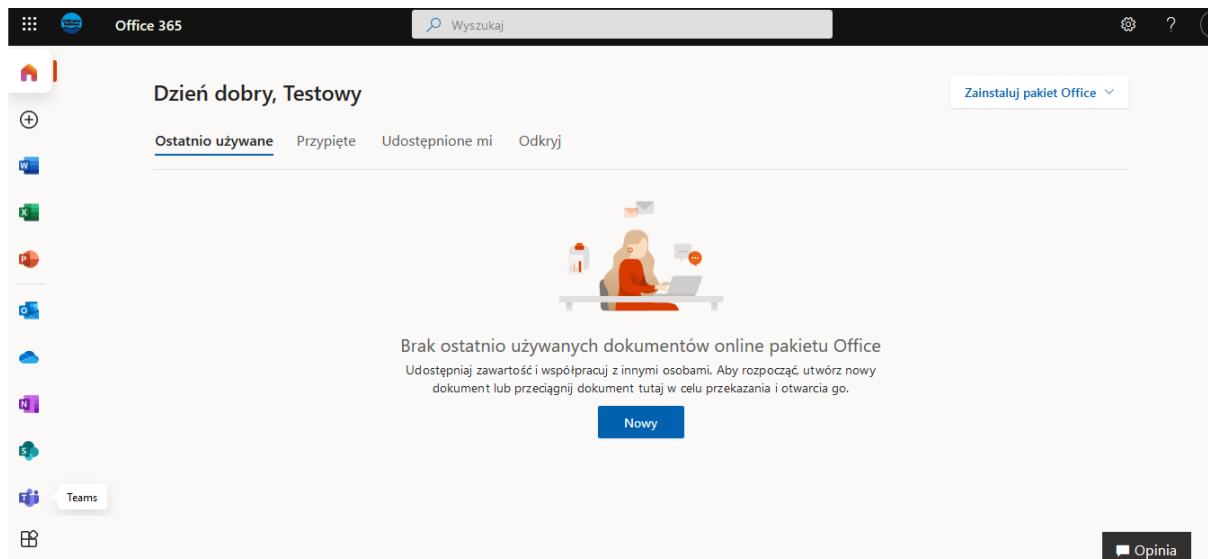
Office 365

Wyszukaj

?

Dzień dobry, Testowy

Zainstaluj pakiet Office

Ostatnio używane Przypięte Udostępnione mi Odkryj

Brak ostatnio używanych dokumentów online pakietu Office

Udostępniaj zawartość i współpracuj z innymi osobami. Aby rozpocząć, utwórz nowy dokument lub przeciągnij dokument tutaj w celu przekazania i otwarcia go.

Nowy

Teams

Opinia